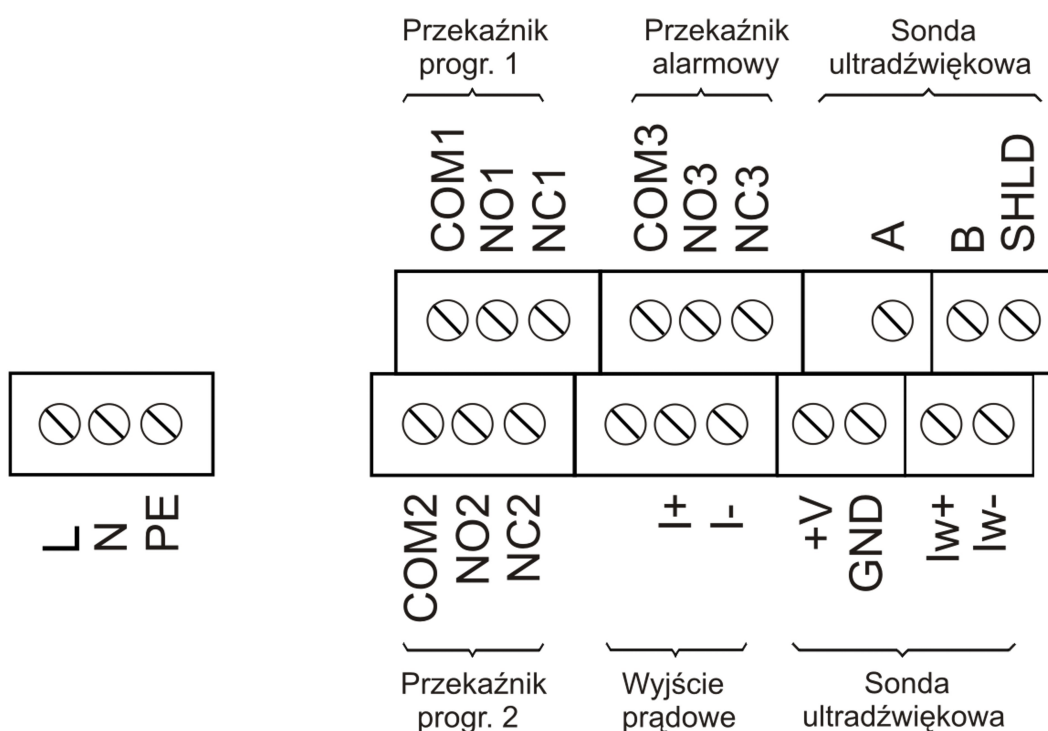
Przekaźnik progr. 1

Przekaźnik alarmowy

Sonda ultradźwiękowa

COM1 NO1 NC1

COM3 NO3 NC3

A

B SHLD

L N PE

COM2 NO2 NC2

I+ I-

+V GND

Iw+ Iw-

Przekaźnik progr. 2

Wyjście prądowe

Sonda ultradźwiękowa